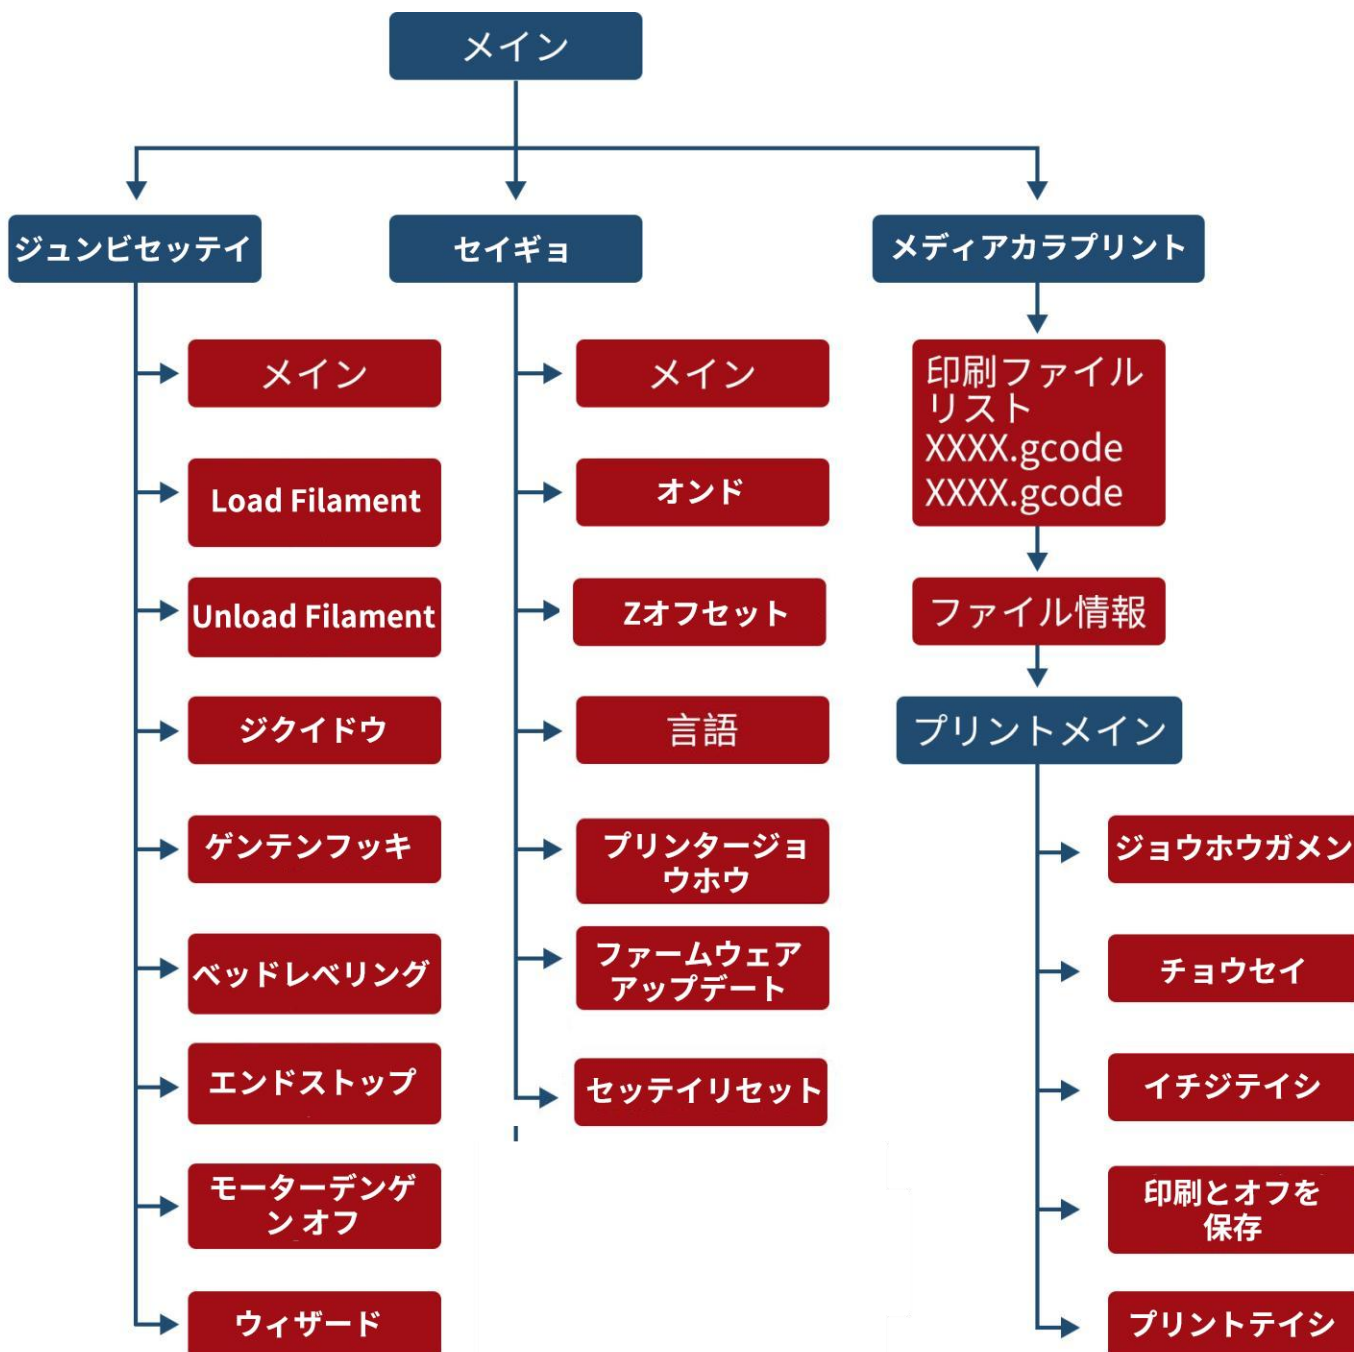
メイン

ジュンビセッテイ

メイン

Load Filament

Unload Filament

ジクイドウ

ゲンテンフッキ

ベッドレベリング

エンドストップ

モーターデンゲンオフ

ウィザード

セイギョ

メイン

オンド

Zオフセット

言語

プリンタージョウホウ

ファームウェアアップデート

セッテイリセット

メディアカラプリント

印刷ファイルリスト
XXXX.gcode
XXXX.gcode

ファイル情報

プリントメイン

ジョウホウガメン

チョウセイ

イチジテイシ

印刷とオフを保存

プリントテイシ